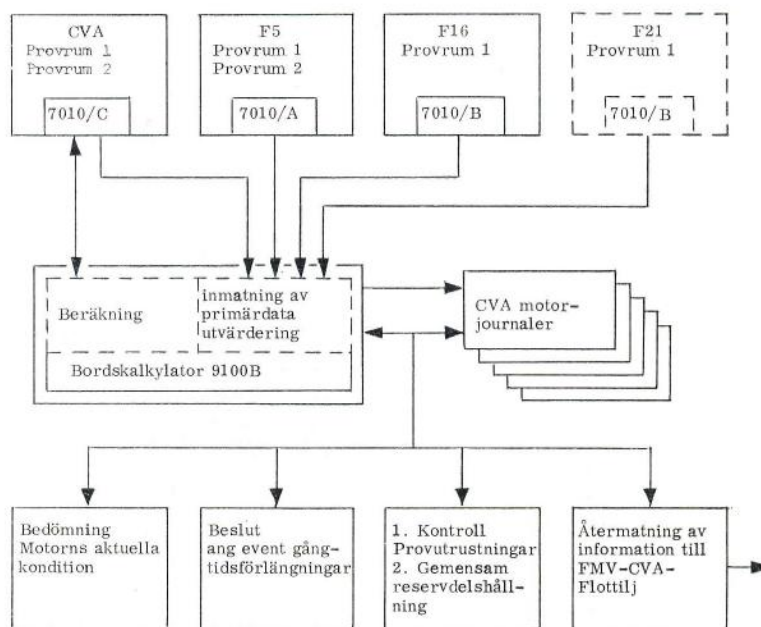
CVA
Provrum 1
Provrum 2

7010/C

F5
Provrum 1
Provrum 2

7010/A

F16
Provrum 1

7010/B

F21
Provrum 1

7010/B

Beräkning

inmatning av primärdata utvärdering

Bordskalkylator 9100B

CVA motorjournaler

Bedömning Motorns aktuella kondition

Beslut ang event gångtidsförlängningar

1. Kontroll Provutrustningar
2. Gemensam reservdelshållning

Återmatning av information till FMV-CVA-Flottilj